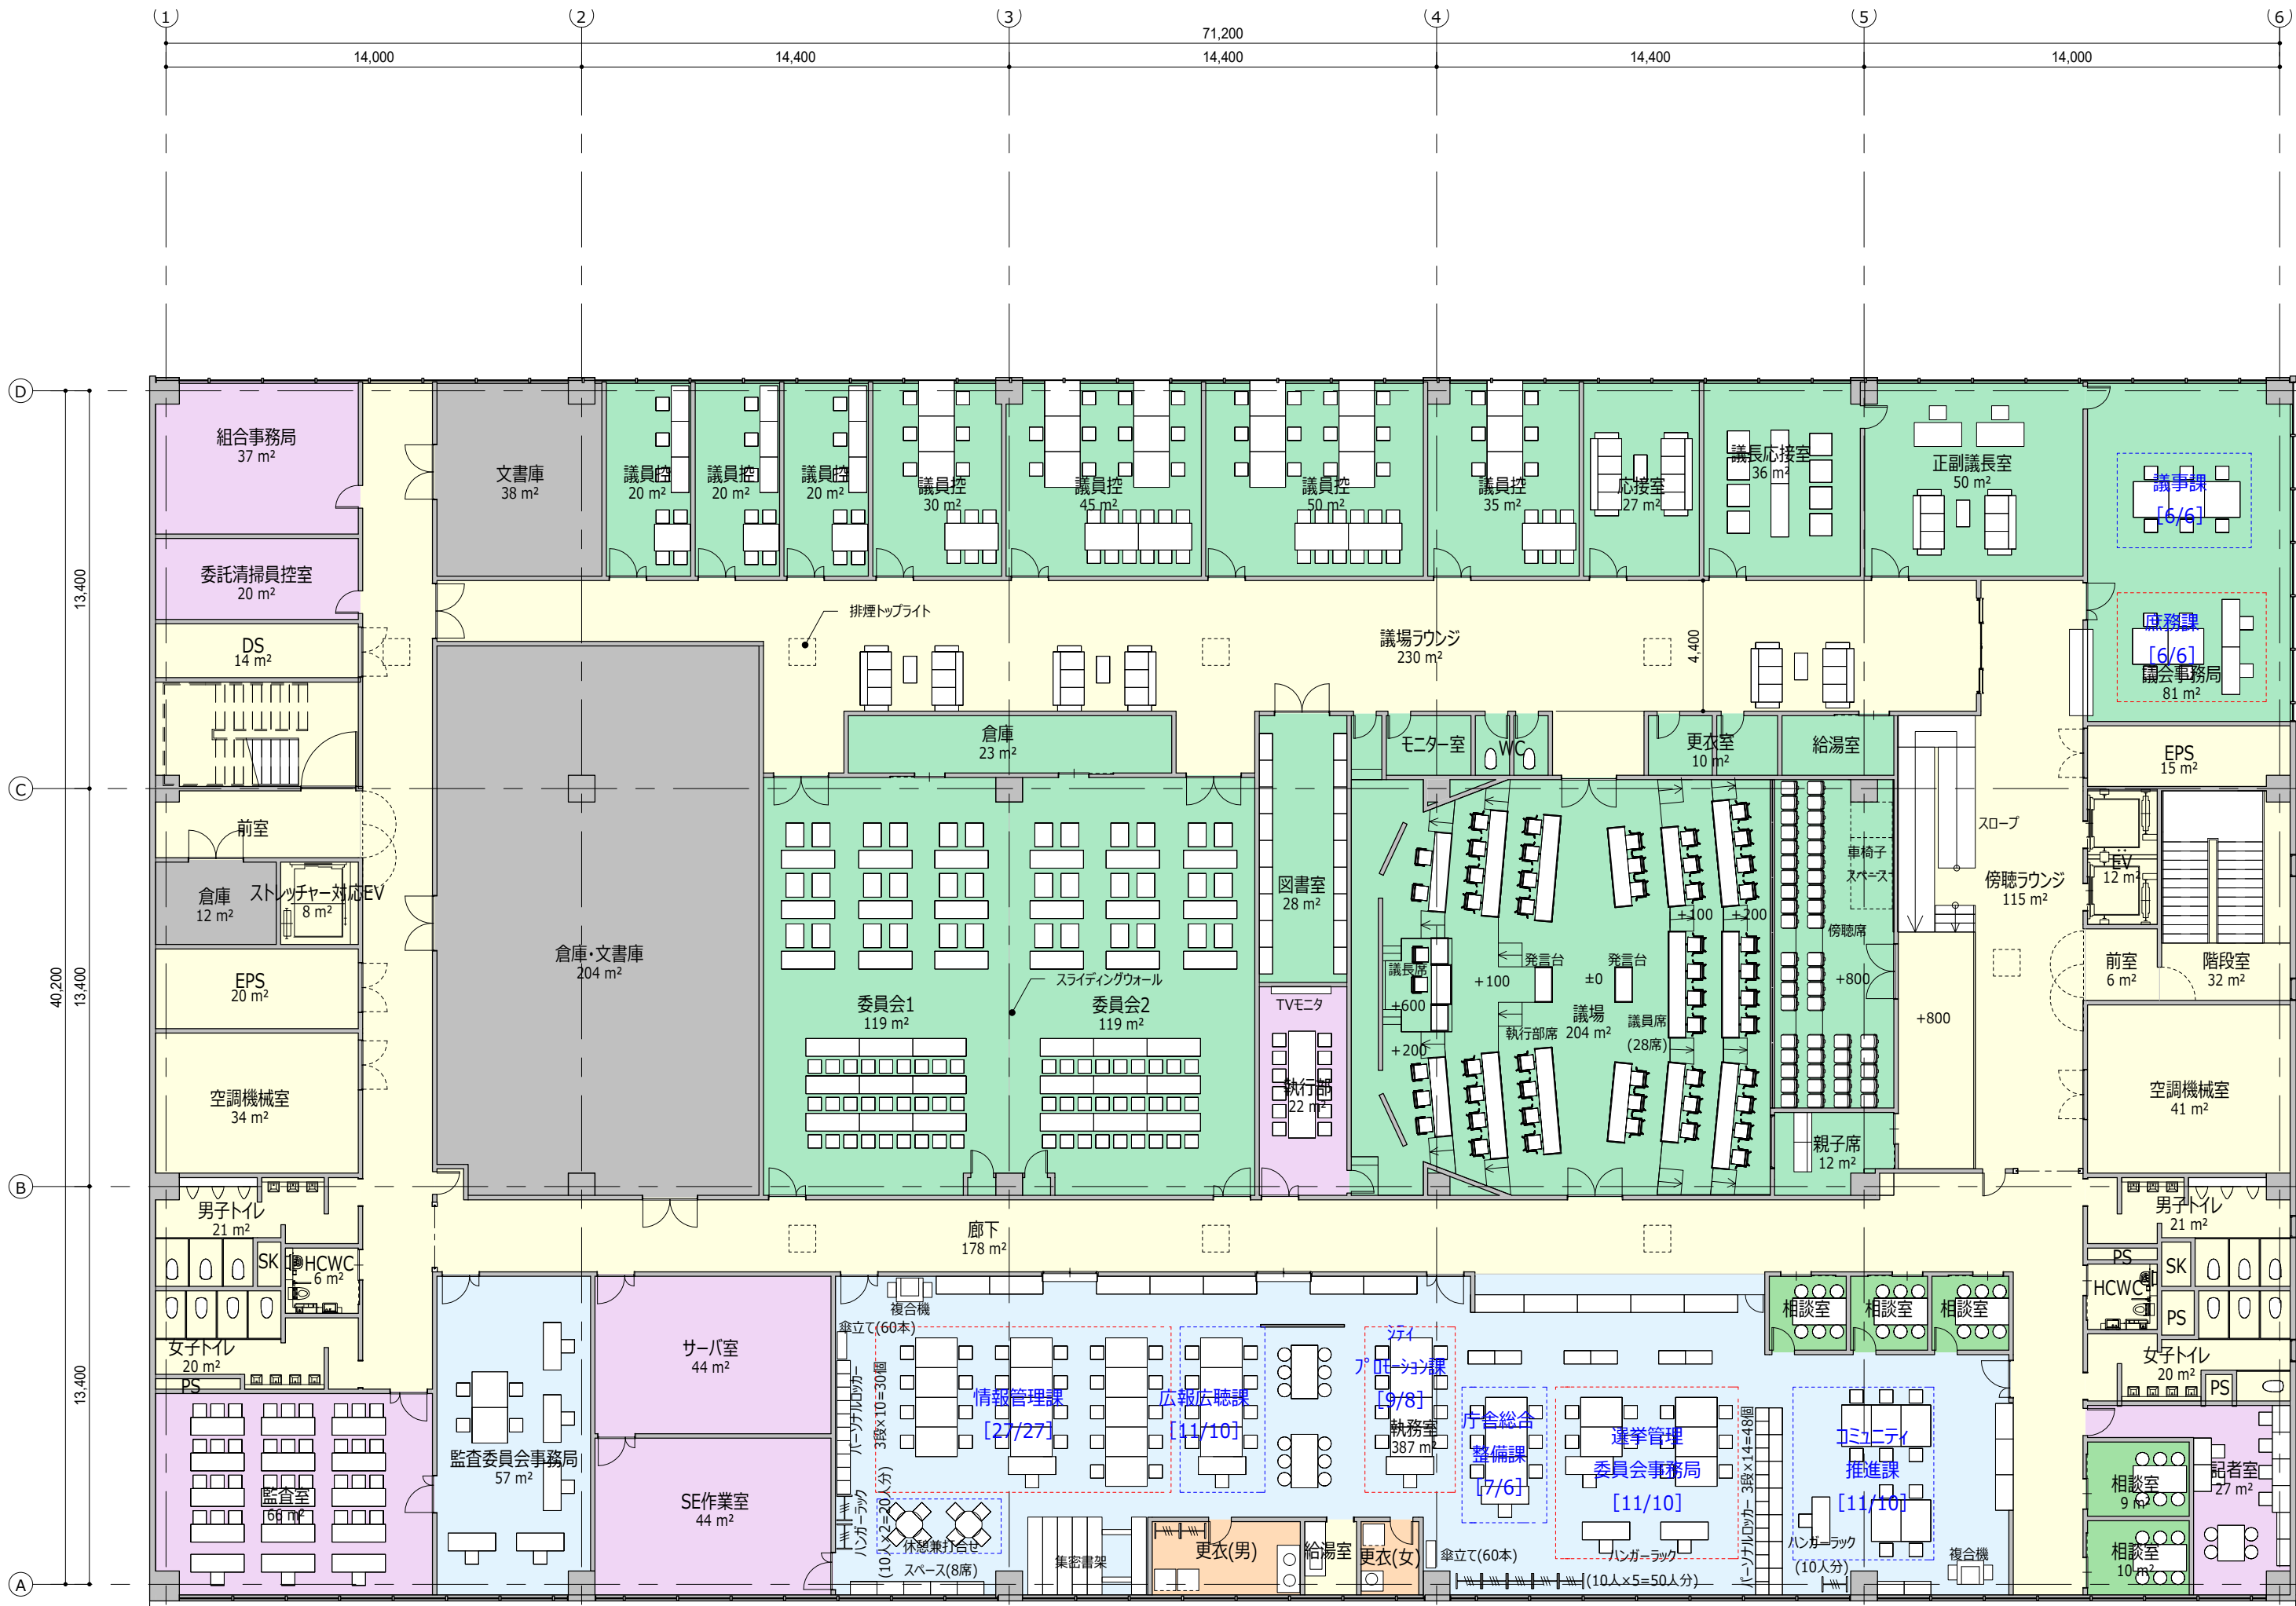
1 2 3 4 5 6
71,200
14,000 14,400 14,400 14,400 14,000

D C B A
13,400 13,400 13,400 40,200

組合事務局
37 m²

委託清掃員控室
20 m²

DS
14 m²

文書庫
38 m²

議員控
20 m²

議員控
20 m²

議員控
20 m²

議員控
30 m²

議員控
45 m²

議員控
50 m²

議員控
35 m²

応接室
27 m²

議長応接室
36 m²

正副議長室
50 m²

議事課
[6/6]

庶務課
[6/6]
議会事務局
81 m²

排煙トップライト

議場ラウンジ
230 m²

4,400

倉庫
23 m²

モニター室

WC

更衣室
10 m²

給湯室

EPS
15 m²

前室

倉庫
12 m²

ストレッチャー対応EV
8 m²

倉庫・文書庫
204 m²

委員会1
119 m²

スライディングウォール

委員会2
119 m²

図書室
28 m²

TVモニタ

執行部
22 m²

議長席
+600
+200
+100
発言台
±0
発言台
議場
204 m²
執行部席
議員席
(28席)
+100
+200
傍聴席
+800
車椅子
スペース

スロープ

傍聴ラウンジ
115 m²

EV
12 m²

前室
6 m²

階段室
32 m²

+800

EPS
20 m²

空調機械室
34 m²

空調機械室
41 m²

親子席
12 m²

男子トイレ
21 m²

SK
HCWC
6 m²

女子トイレ
20 m²

PS

廊下
178 m²

男子トイレ
21 m²

PS
SK
HCWC
PS

女子トイレ
20 m²

PS

監査室
66 m²

監査委員会事務局
57 m²

サーバ室
44 m²

SE作業室
44 m²

複合機
傘立て(60本)
パーソナルロッカー
3段×10=30個
ハンガーラック
(10人×2=20人分)

情報管理課
[27/27]

広報広聴課
[11/10]

シティ
プロモーション課
[9/8]

執務室
387 m²

庁舎総合
整備課
[7/6]

選挙管理
委員会事務局
[11/10]

コミュニティ
推進課
[11/10]

相談室
相談室
相談室

休憩兼打合せ
スペース(8席)

集密書架

更衣(男)

給湯室

更衣(女)

傘立て(60本)

ハンガーラック
(10人×5=50人分)

パーソナルロッカー 3段×14=48個

ハンガーラック
(10人分)

複合機

相談室
9 m²

記者室
27 m²

相談室
10 m²